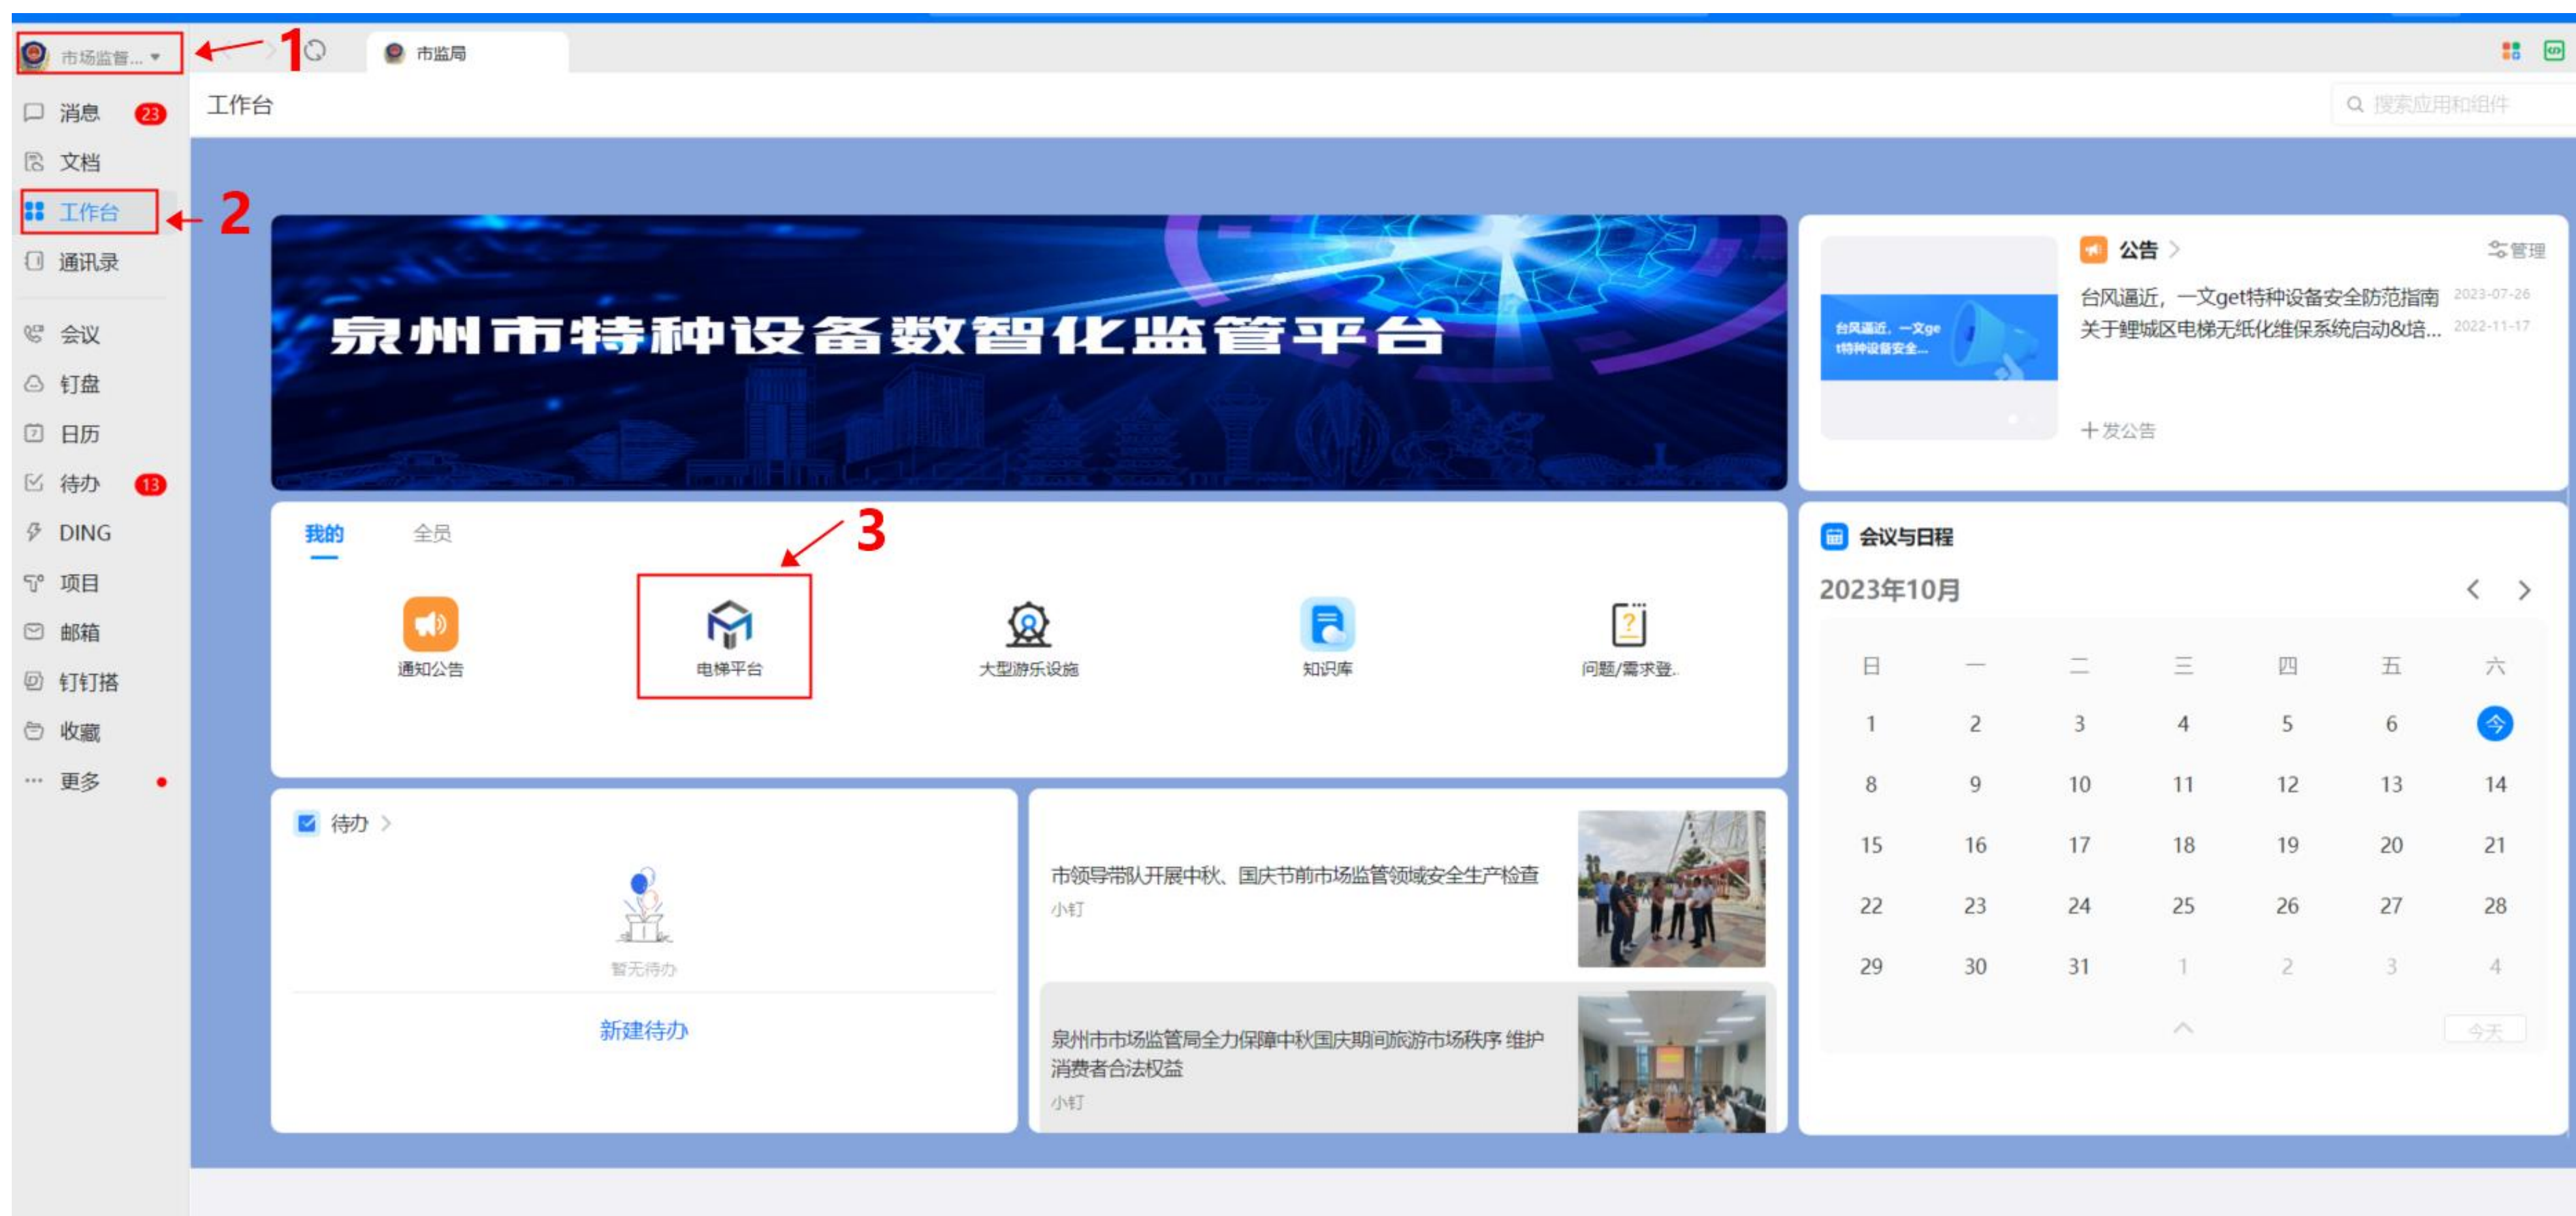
市场监督... 1 市监局

消息 23
文档
工作台 2
通讯录
会议
钉盘
日历
待办 13
DING
项目
邮箱
钉钉搭
收藏
更多

工作台

搜索应用和组件

泉州市特种设备数智化监管平台

公告 > 管理
台风逼近，一文get特种设备安全防范指南 2023-07-26
关于鲤城区电梯无纸化维保系统启动&培... 2022-11-17
台风逼近，一文ge t特种设备安全...
+发公告

我的 全员 3
通知公告
电梯平台
大型游乐设施
知识库
问题/需求登..

会议与日程
2023年10月

| 日 | 一 | 二 | 三 | 四 | 五 | 六 |
|---|---|---|---|---|---|---|
| 1 | 2 | 3 | 4 | 5 | 6 | 今 |
| 8 | 9 | 10 | 11 | 12 | 13 | 14 |
| 15 | 16 | 17 | 18 | 19 | 20 | 21 |
| 22 | 23 | 24 | 25 | 26 | 27 | 28 |
| 29 | 30 | 31 | 1 | 2 | 3 | 4 |

今天

待办 >
暂无待办
新建待办

市领导带队开展中秋、国庆节前市场监管领域安全生产检查
小钉

泉州市市场监管局全力保障中秋国庆期间旅游市场秩序 维护消费者合法权益
小钉